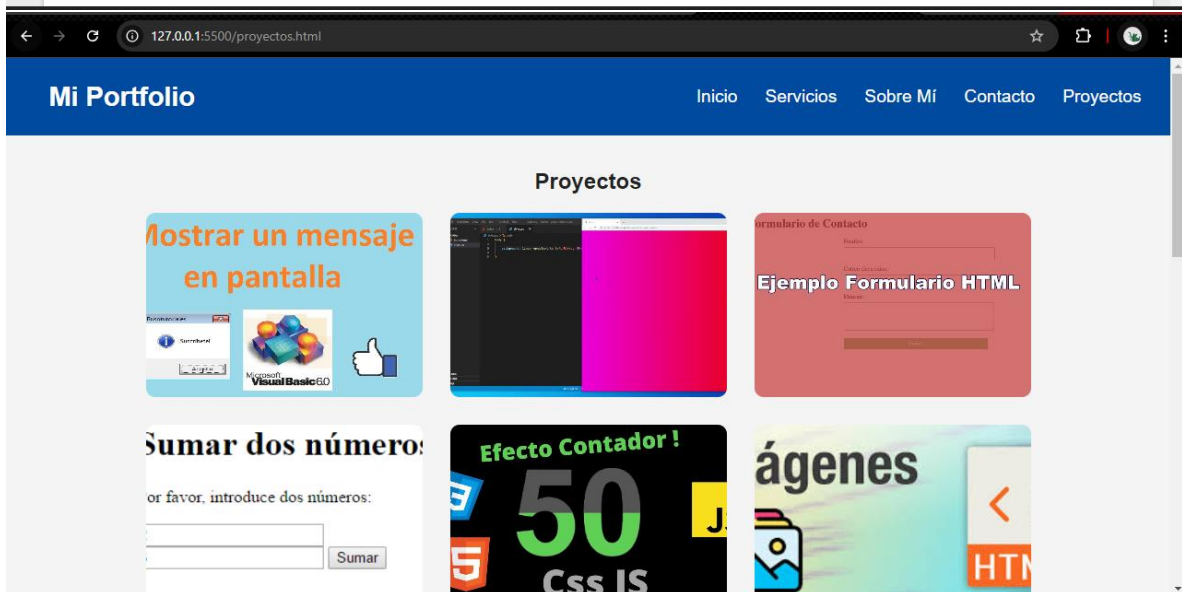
127.0.0.1:5500/proyectos.html

Mi Portfolio

Inicio Servicios Sobre Mí Contacto Proyectos

Proyectos

Mostrar un mensaje en pantalla

Succesful

Aceptar

Microsoft Visual Basic 6.0

ormulario de Contacto

Ejemplo Formulario HTML

Sumar dos números

or favor, introduce dos números:

Sumar

Efecto Contador !

50

Css JS

J

ágenes

HTM